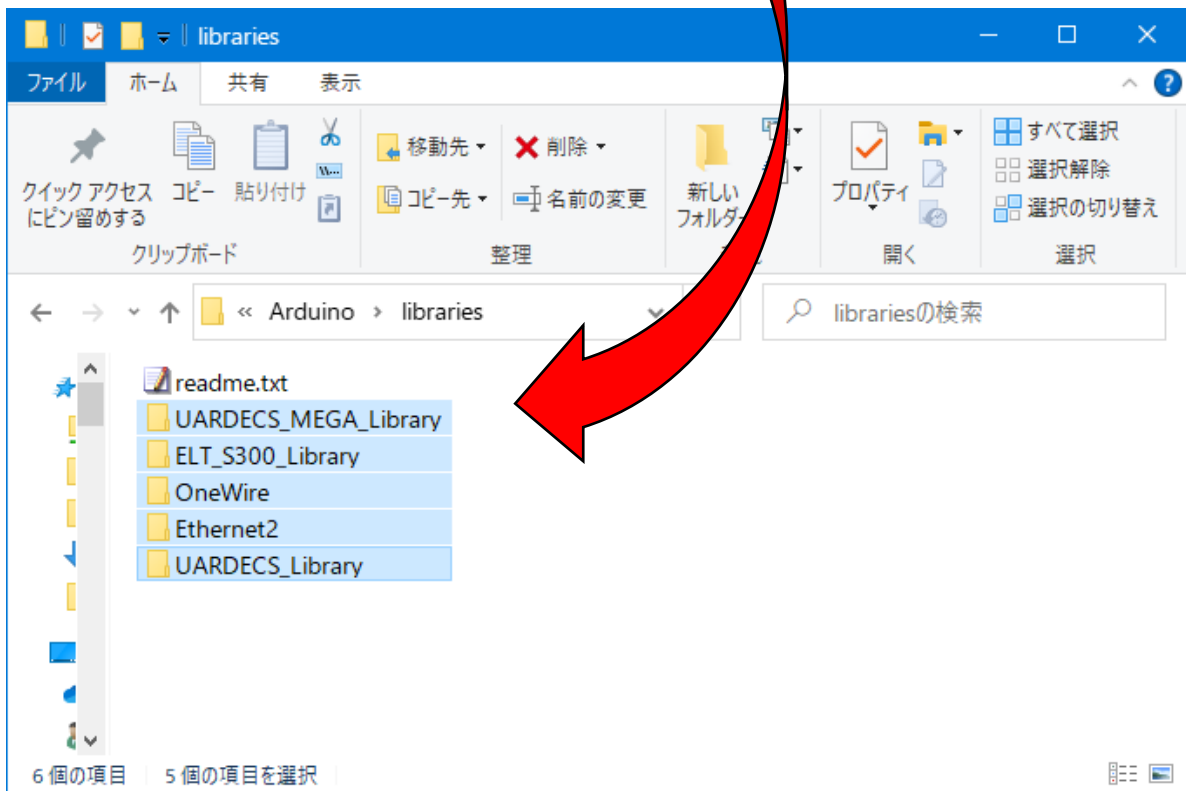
libraries

ファイル ホーム 共有 表示

クイック アクセスにピン留めする コピー 貼り付け
クリップボード

移動先 ▾ 削除 ▾
コピー先 ▾ 名前の変更
整理

新しいフォルダー

プロパティ
開く

すべて選択
選択解除
選択の切り替え
選択

« Arduino › libraries

librariesの検索

readme.txt
UARDECS_MEGA_Library
ELT_S300_Library
OneWire
Ethernet2
UARDECS_Library

6 個の項目 5 個の項目を選択